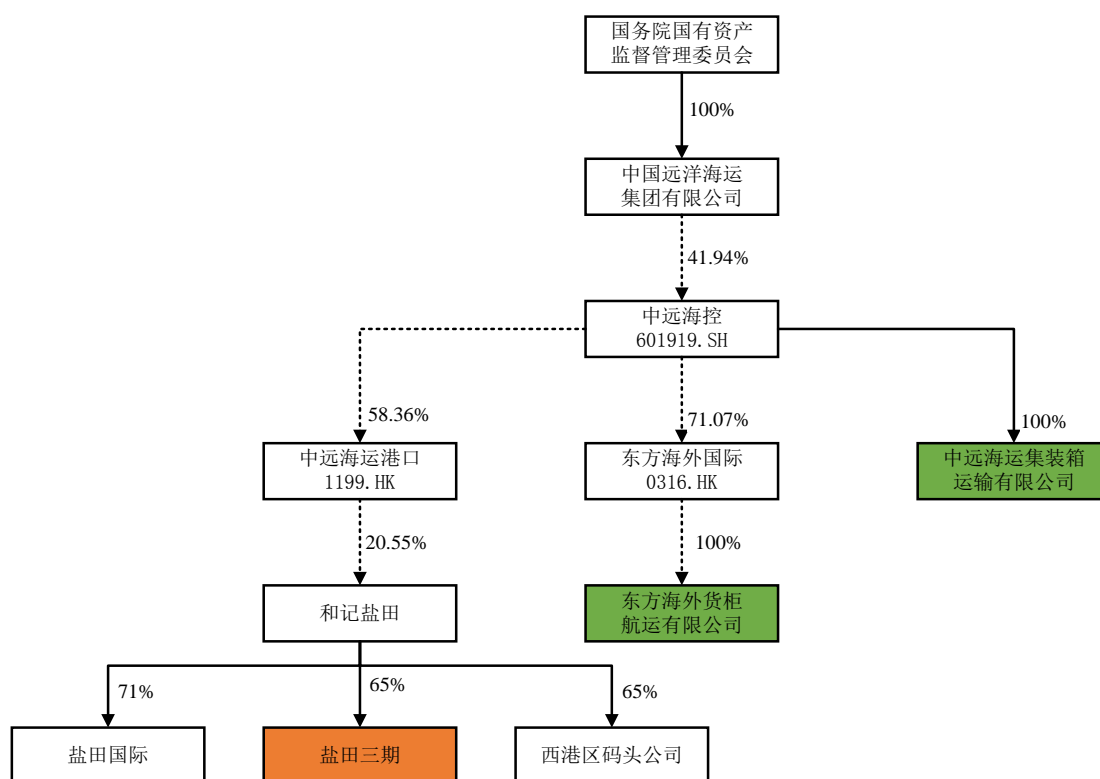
国务院国有资产监督管理委员会

100%

中国远洋海运集团有限公司

41.94%

中远海控
601919.SH

58.36%

71.07%

100%

中远海运港口
1199.HK

东方海外国际
0316.HK

中远海运集装箱运输有限公司

20.55%

100%

和记盐田

东方海外货柜航运有限公司

71%

65%

65%

盐田国际

盐田三期

西港区码头公司